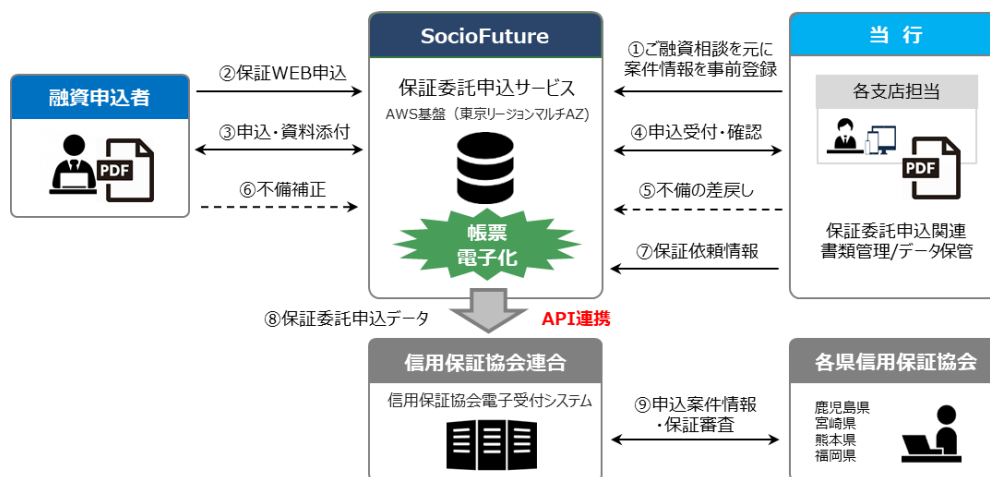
SocioFuture

保証委託申込サービス

AWS基盤（東京リージョンマルチAZ）

帳票
電子化

当 行

各支店担当

PDF

保証委託申込関連
書類管理/データ保管

融資申込者

PDF

②保証WEB申込

③申込・資料添付

⑥不備補正

①ご融資相談を元に
案件情報を事前登録

④申込受付・確認

⑤不備の差戻し

⑦保証依頼情報

⑧保証委託申込データ

API連携

信用保証協会連合

信用保証協会電子受付システム

⑨申込案件情報
・保証審査

各県信用保証協会

鹿児島県
宮崎県
熊本県
福岡県